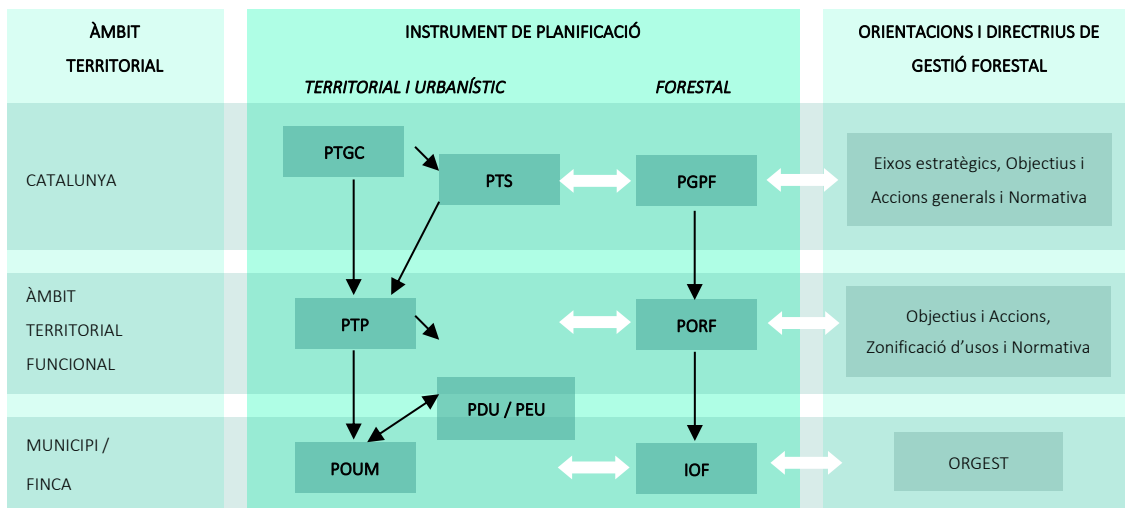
ÀMBIT TERRITORIAL

INSTRUMENT DE PLANIFICACIÓ

TERRITORIAL I URBANÍSTIC

FORESTAL

ORIENTACIONS I DIRECTRIUS DE GESTIÓ FORESTAL

CATALUNYA

PTGC

PTS

PGPF

Eixos estratègics, Objectius i Accions generals i Normativa

ÀMBIT TERRITORIAL FUNCIONAL

PTP

PORF

Objectius i Accions, Zonificació d'usos i Normativa

PDU / PEU

MUNICIPI / FINCA

POUM

IOF

ORGEST